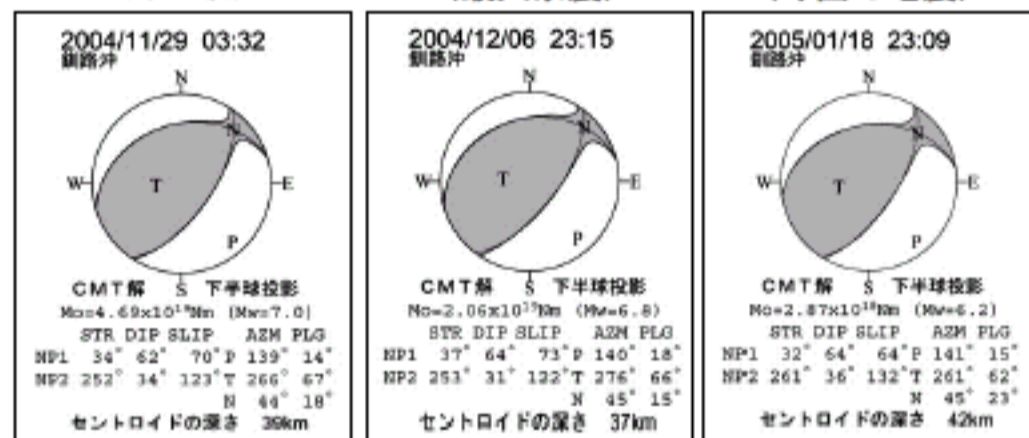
2004/11/29 03:32
釧路沖

N
W
E
T
N
P
S

CMT解 下半球投影
Mo=4.69x10$^{19}$Nm (Mw=7.0)

| | STR | DIP | SLIP | | AZM | PLG |
|---|---|---|---|---|---|---|
| NP1 | 34° | 62° | 70° | P | 139° | 14° |
| NP2 | 252° | 34° | 123° | T | 266° | 67° |
| | | | | N | 44° | 18° |

セントロイドの深さ 39km

2004/12/06 23:15
釧路沖

N
W
E
T
N
P
S

CMT解 下半球投影
Mo=2.06x10$^{19}$Nm (Mw=6.8)

| | STR | DIP | SLIP | | AZM | PLG |
|---|---|---|---|---|---|---|
| NP1 | 37° | 64° | 73° | P | 140° | 18° |
| NP2 | 253° | 31° | 122° | T | 276° | 66° |
| | | | | N | 45° | 15° |

セントロイドの深さ 37km

2005/01/18 23:09
釧路沖

N
W
E
T
N
P
S

CMT解 下半球投影
Mo=2.87x10$^{18}$Nm (Mw=6.2)

| | STR | DIP | SLIP | | AZM | PLG |
|---|---|---|---|---|---|---|
| NP1 | 32° | 64° | 64° | P | 141° | 15° |
| NP2 | 261° | 36° | 132° | T | 261° | 62° |
| | | | | N | 45° | 23° |

セントロイドの深さ 42km